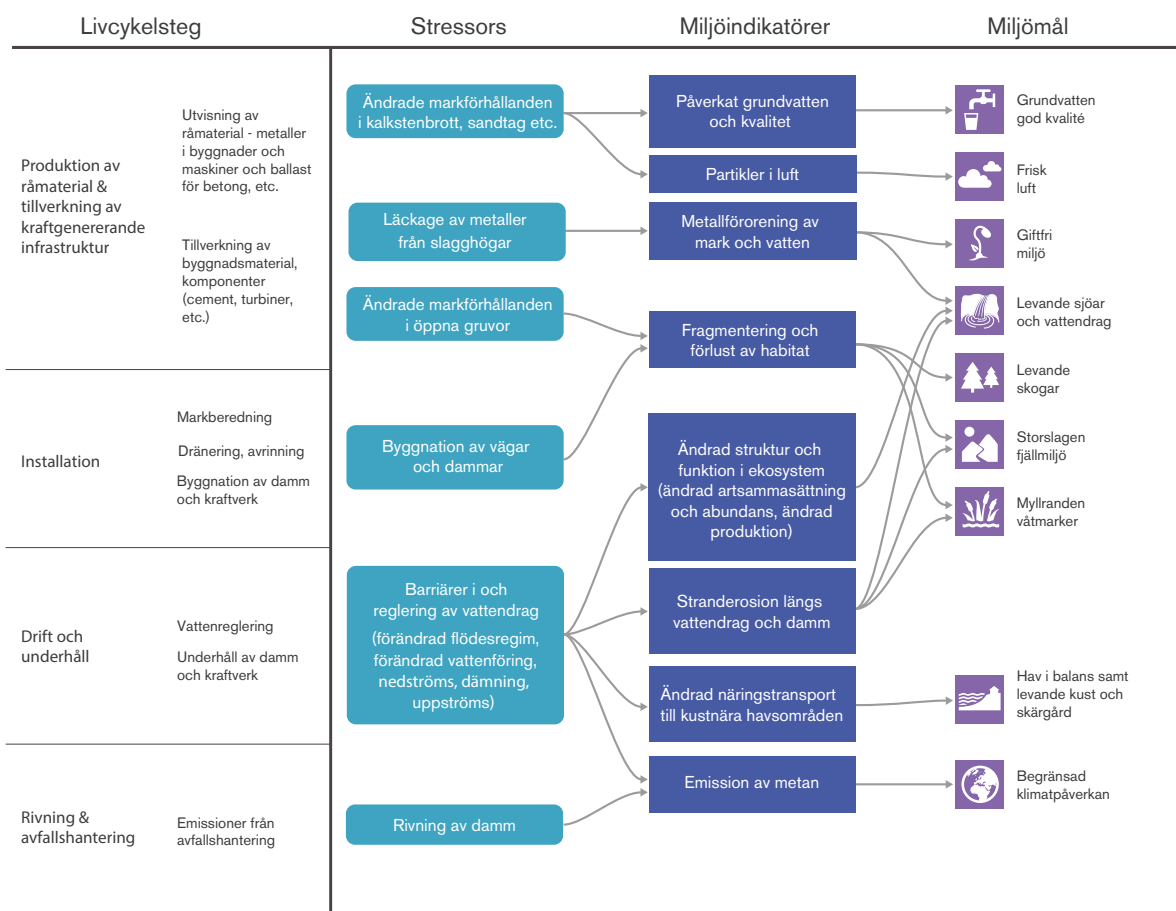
Livcykelsteg

Stressors

Miljöindikatörer

Miljömål

Produktion av råmaterial & tillverkning av kraftgenererande infrastruktur

Utvisning av råmaterial - metaller i byggnader och maskiner och ballast för betong, etc.

Tillverkning av byggnadsmaterial, komponenter (cement, turbiner, etc.)

Installation

Markberedning

Dränering, avrinning

Byggnation av damm och kraftverk

Drift och underhåll

Vattenreglering

Underhåll av damm och kraftverk

Rivning & avfallshantering

Emissioner från avfallshantering

Ändrade markförhållanden i kalkstenbrott, sandtag etc.

Läckage av metaller från slagghögar

Ändrade markförhållanden i öppna gruvor

Byggnation av vägar och dammar

Barriärer i och reglering av vattendrag (förändrad flödesregim, förändrad vattenföring, nedströms, dämning, uppströms)

Rivning av damm

Påverkat grundvatten och kvalitet

Partikler i luft

Metallförorening av mark och vatten

Fragmentering och förlust av habitat

Ändrad struktur och funktion i ekosystem (ändrad artsammasättning och abundans, ändrad produktion)

Stranderosion längs vattendrag och damm

Ändrad näringstransport till kustnära havsområden

Emission av metan

Grundvatten god kvalité

Frisk luft

Giftfri miljö

Levande sjöar och vattendrag

Levande skogar

Storslagen fjällmiljö

Myllranden våtmarker

Hav i balans samt levande kust och skärgård

Begränsad klimatpåverkan